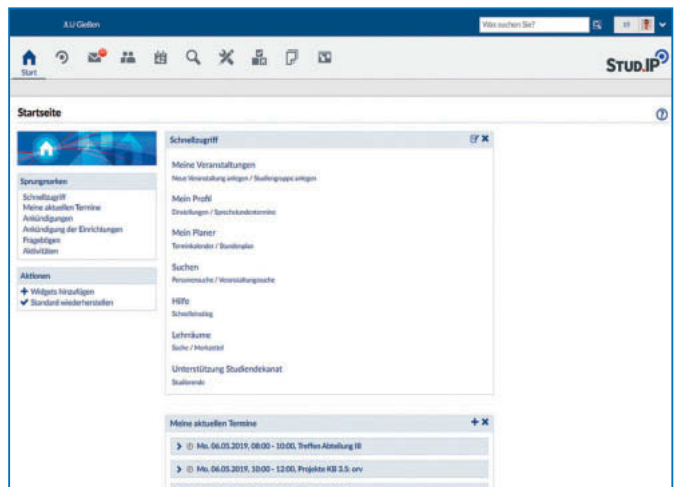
JLU Gießen

Was suchen Sie?

Start

STUD.IP

Startseite

Sprungmarken
Schnellzugriff
Meine aktuellen Termine
Ankündigungen
Ankündigung der Einrichtungen
Fragebögen
Aktivitäten

Aktionen
+ Widgets hinzufügen
✔ Standard wiederherstellen

Schnellzugriff

Meine Veranstaltungen
Neue Veranstaltung anlegen / Studiengruppe anlegen

Mein Profil
Einstellungen / Sprechstundentermine

Mein Planer
Terminkalender / Stundenplan

Suchen
Personensuche / Veranstaltungssuche

Hilfe
Schnelleinstieg

Lehrräume
Suche / Merkzettel

Unterstützung Studiendekanat
Studienrecht

Meine aktuellen Termine

Mo. 06.05.2019, 08:00 - 10:00, Treffen Abteilung III

Mo. 06.05.2019, 10:00 - 12:00, Projekte KB 3.5: orv